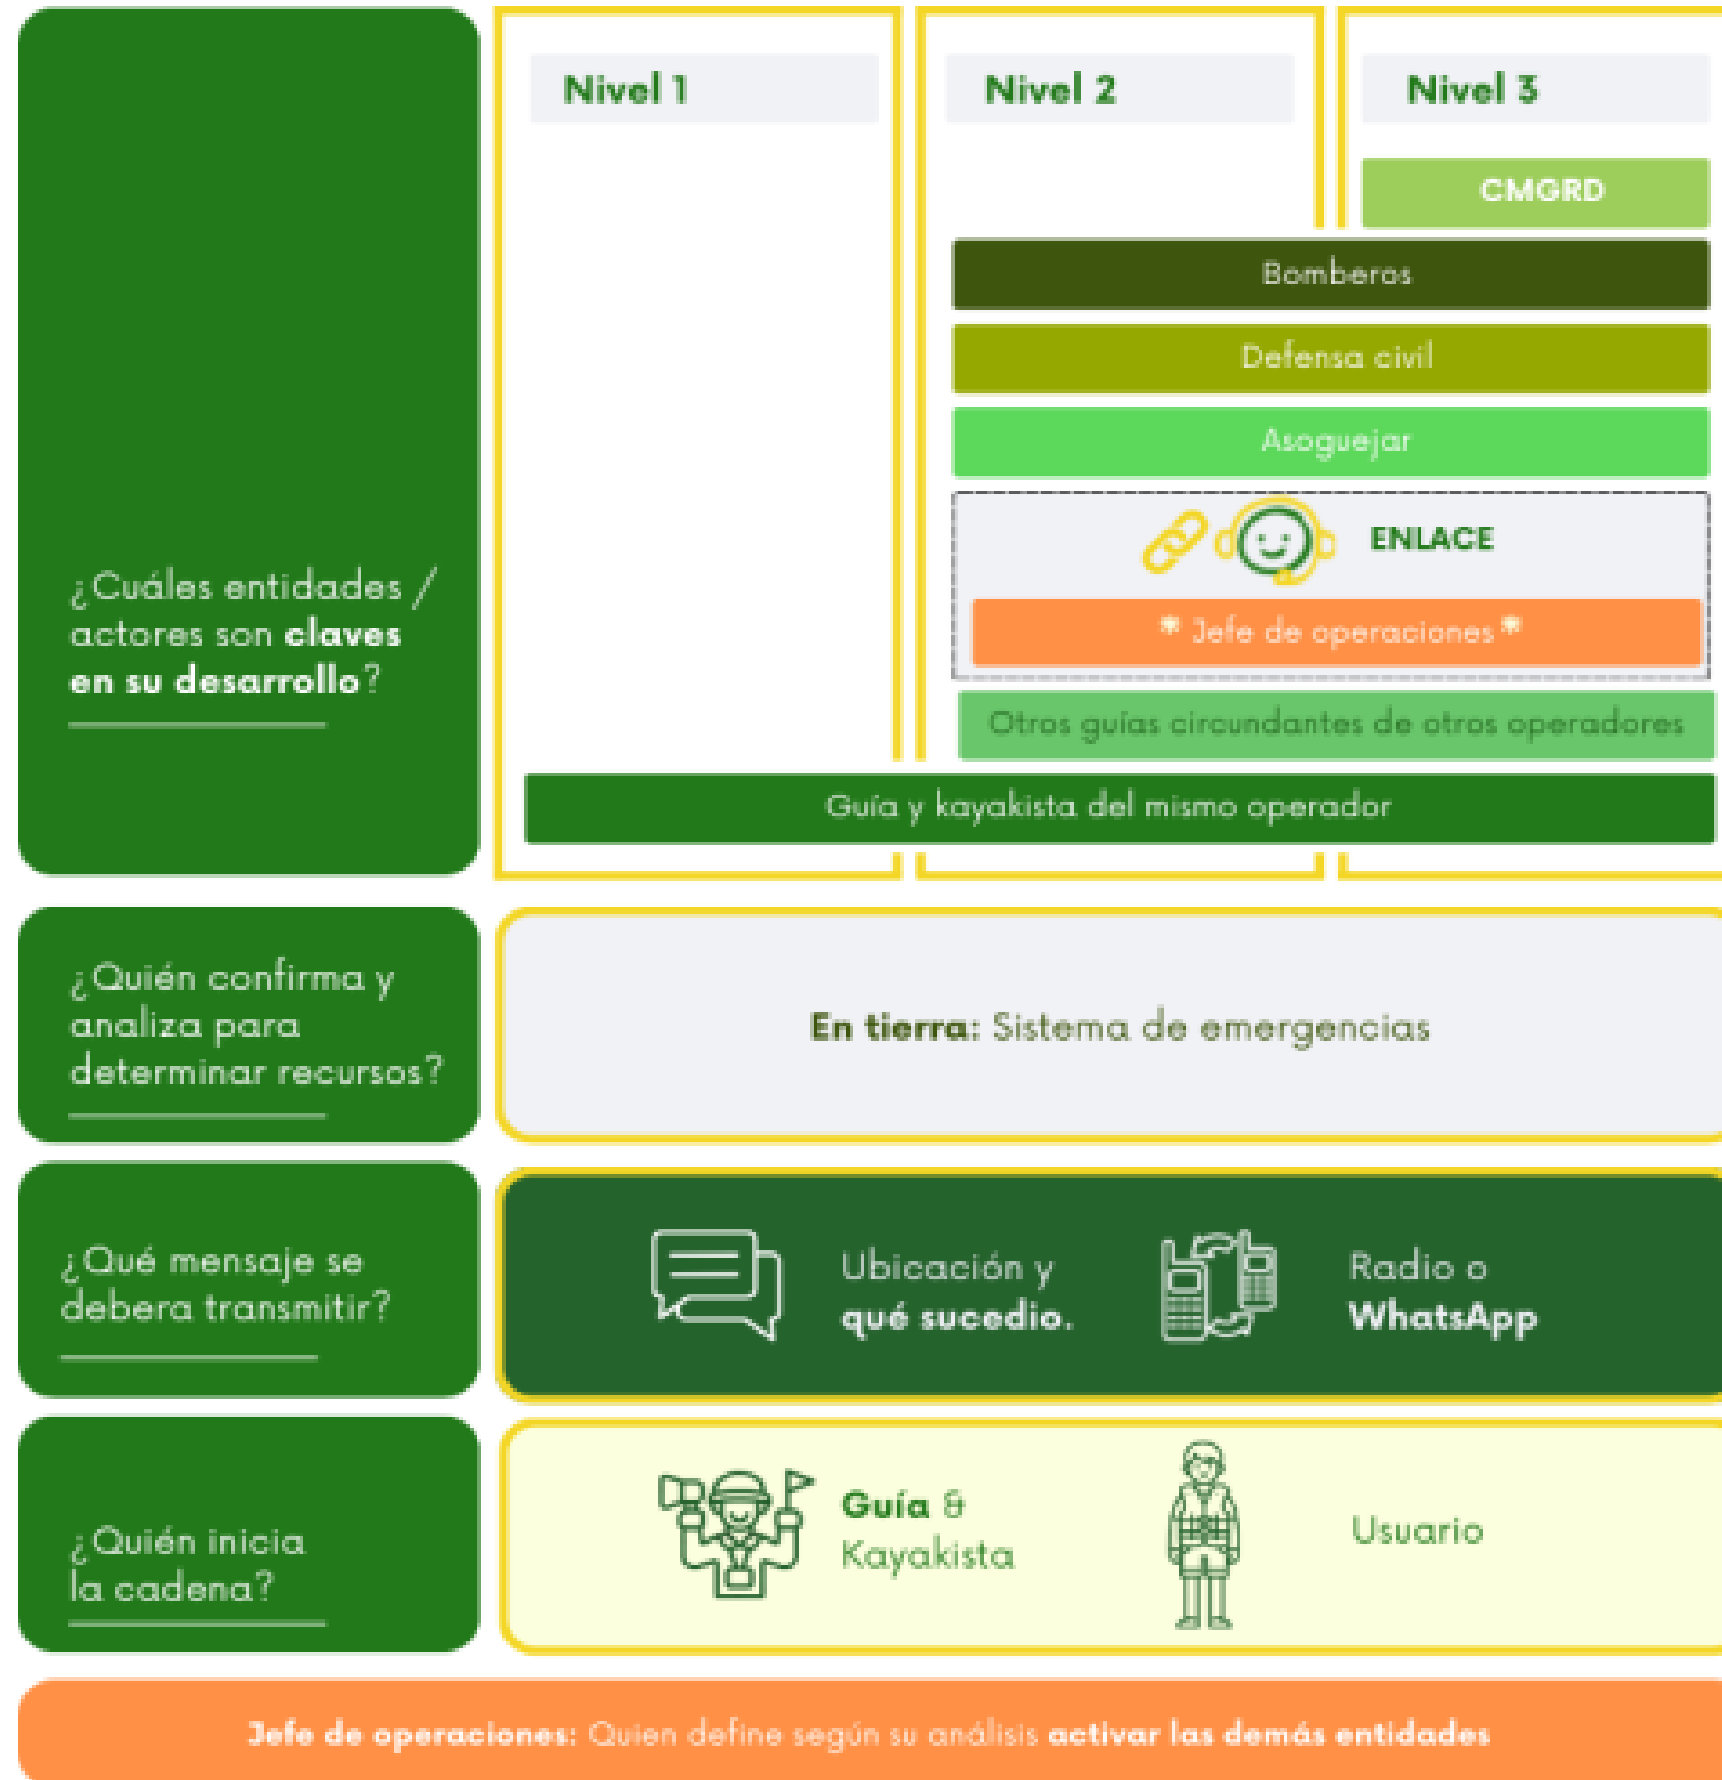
¿Cuáles entidades / actores son claves en su desarrollo?

Nivel 1

Nivel 2

Nivel 3

CMGRD

Bomberos

Defensa civil

Asoguejar

ENLACE

* Jefe de operaciones *

Otros guías circundantes de otros operadores

Guía y kayakista del mismo operador

¿Quién confirma y analiza para determinar recursos?

En tierra: Sistema de emergencias

¿Qué mensaje se debera transmitir?

Ubicación y qué sucedio.

Radio o WhatsApp

¿Quién inicia la cadena?

Guía & Kayakista

Usuario

Jefe de operaciones: Quien define según su análisis activar las demás entidades